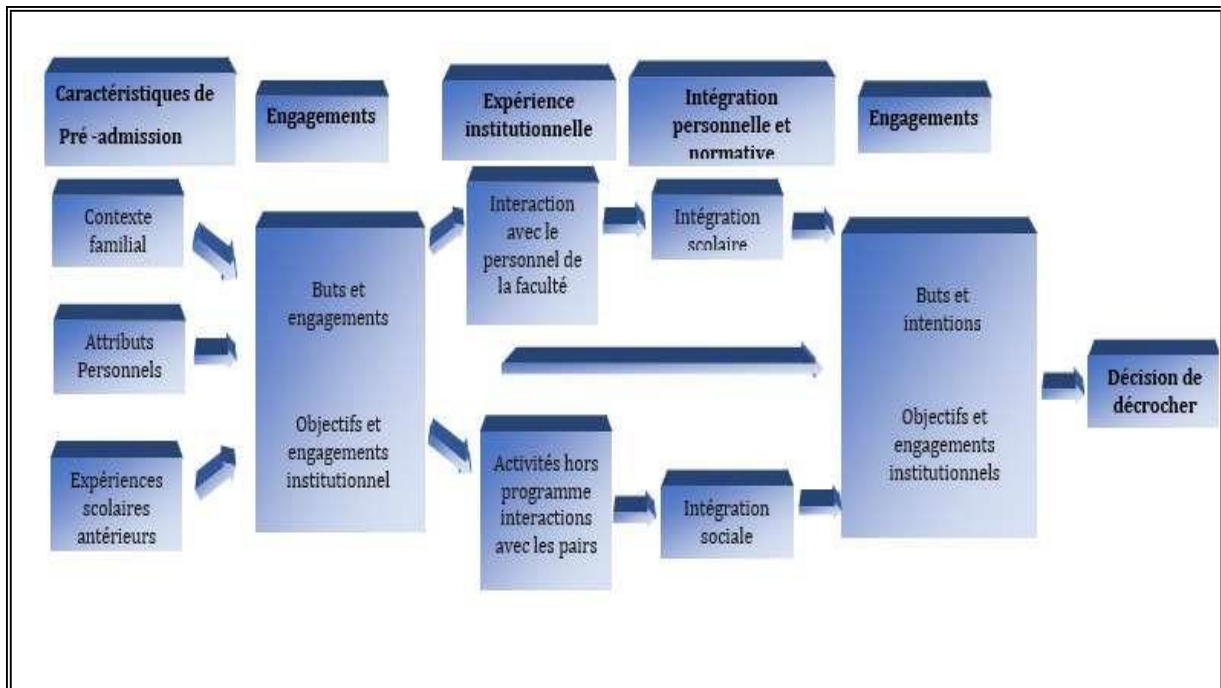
Caractéristiques de Pré -admission

Engagements

Expérience institutionnelle

Intégration personnelle et normative

Engagements

Contexte familial

Attributs Personnels

Expériences scolaires antérieurs

Buts et engagements

Objectifs et engagements institutionnel

Interaction avec le personnel de la faculté

Intégration scolaire

Activités hors programme interactions avec les pairs

Intégration sociale

Buts et intentions

Objectifs et engagements institutionnels

Décision de décrocher